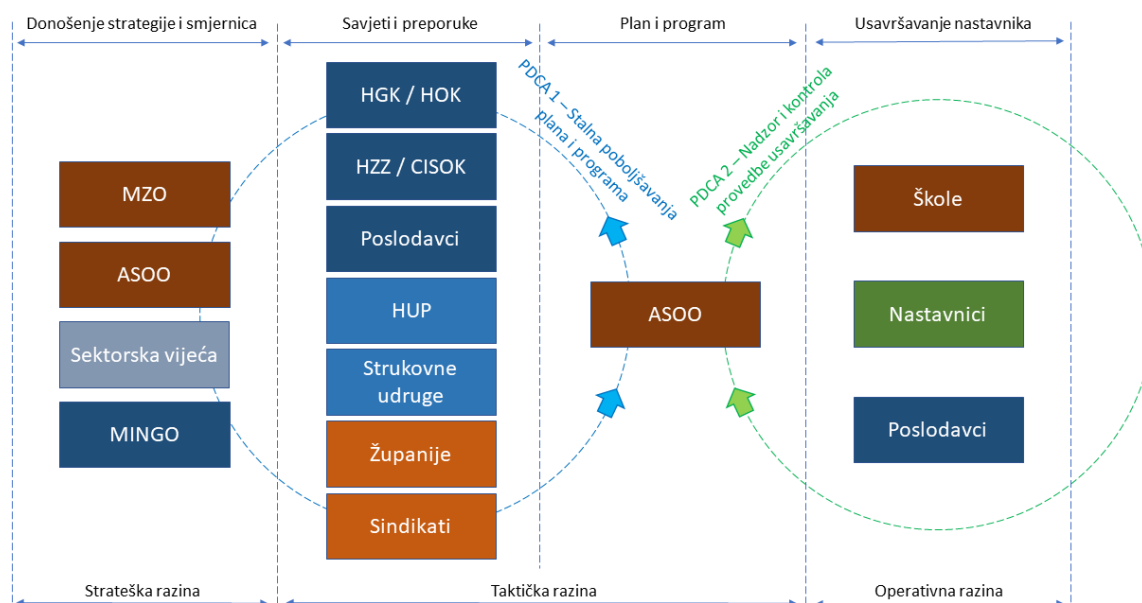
Donošenje strategije i smjernica

Savjeti i preporuke

Plan i program

Usavršavanje nastavnika

MZO

ASOO

Sektorska vijeća

MINGO

HGK / HOK

HZZ / CISOK

Poslodavci

HUP

Strukovne udruge

Županije

Sindikati

PDCA 1 – Stalna poboljšavanja plana i programa

PDCA 2 – Nadzor i kontrola provedbe usavršavanja

ASOO

Škole

Nastavnici

Poslodavci

Strateška razina

Taktička razina

Operativna razina